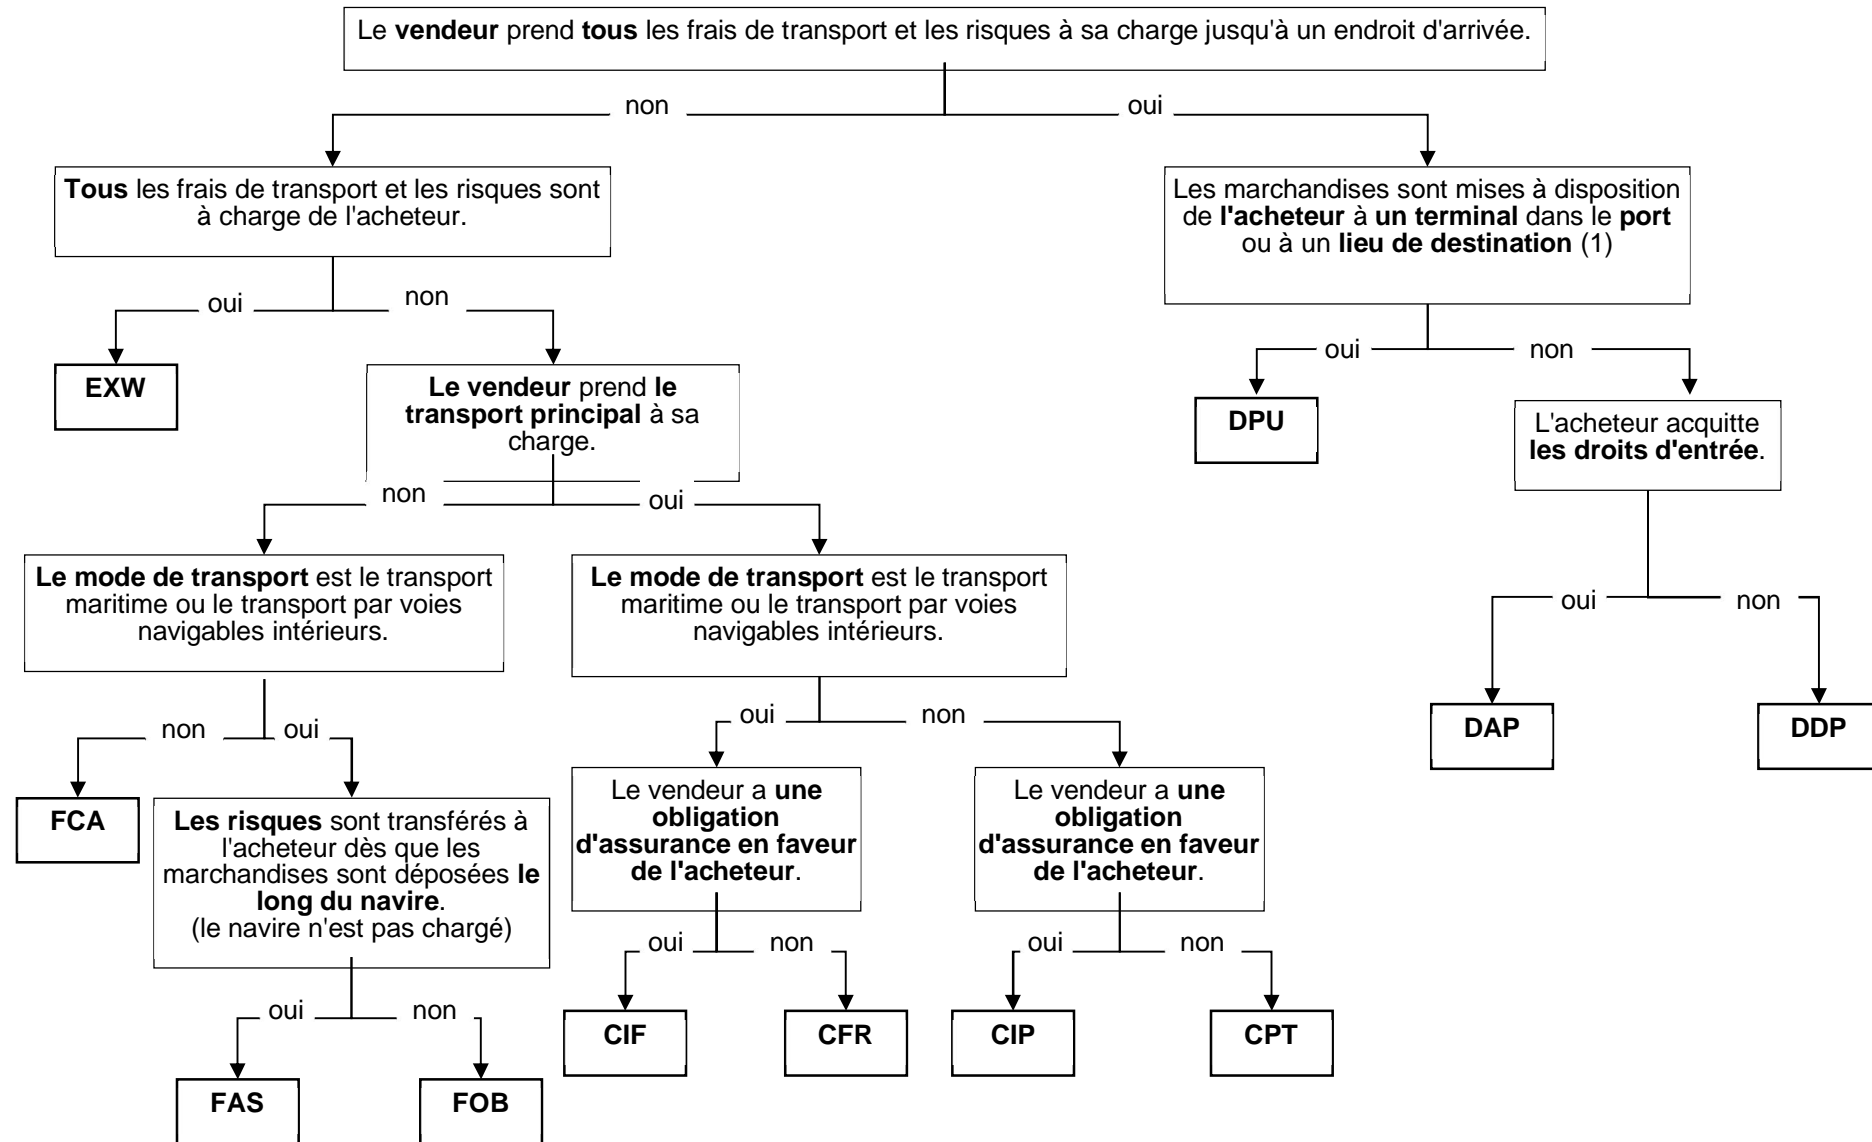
Le vendeur prend tous les frais de transport et les risques à sa charge jusqu'à un endroit d'arrivée.

non

oui

Tous les frais de transport et les risques sont à charge de l'acheteur.

oui

non

EXW

Le vendeur prend le transport principal à sa charge.

non

oui

Le mode de transport est le transport maritime ou le transport par voies navigables intérieurs.

non

oui

FCA

Les risques sont transférés à l'acheteur dès que les marchandises sont déposées le long du navire. (le navire n'est pas chargé)

oui

non

FAS

FOB

Le mode de transport est le transport maritime ou le transport par voies navigables intérieurs.

oui

non

Le vendeur a une obligation d'assurance en faveur de l'acheteur.

oui

non

CIF

CFR

Le vendeur a une obligation d'assurance en faveur de l'acheteur.

oui

non

CIP

CPT

Les marchandises sont mises à disposition de l'acheteur à un terminal dans le port ou à un lieu de destination (1)

oui

non

DPU

L'acheteur acquitte les droits d'entrée.

oui

non

DAP

DDP